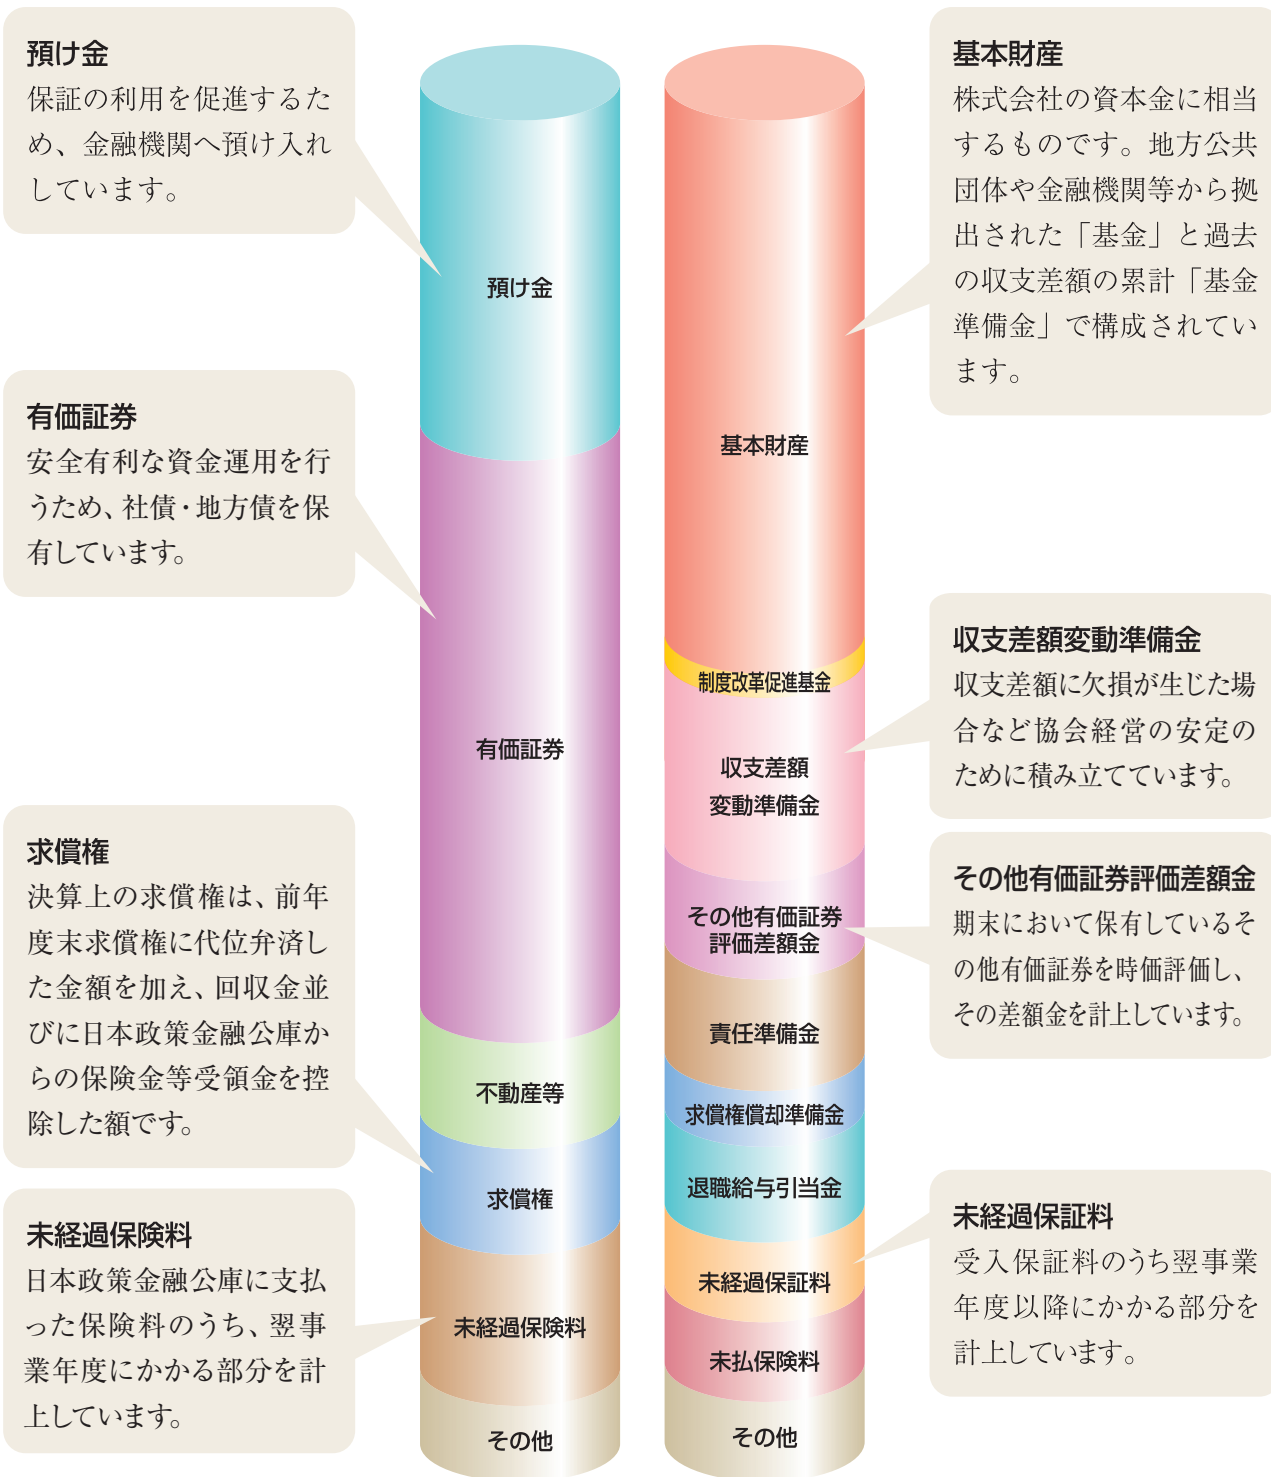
預け金
保証の利用を促進するため、金融機関へ預け入れしています。

有価証券
安全有利な資金運用を行うため、社債・地方債を保有しています。

求償権
決算上の求償権は、前年度末求償権に代位弁済した金額を加え、回収金並びに日本政策金融公庫からの保険金等受領金を控除した額です。

未経過保険料
日本政策金融公庫に支払った保険料のうち、翌事業年度にかかる部分を計上しています。

預け金

有価証券

不動産等

求償権

未経過保険料

その他

基本財産

制度改革促進基金

収支差額
変動準備金

その他有価証券
評価差額金

責任準備金

求償権償却準備金

退職給与引当金

未経過保証料

未払保険料

その他

基本財産
株式会社の資本金に相当するものです。地方公共団体や金融機関等から拠出された「基金」と過去の収支差額の累計「基金準備金」で構成されています。

収支差額変動準備金
収支差額に欠損が生じた場合など協会経営の安定のために積み立てています。

その他有価証券評価差額金
期末において保有しているその他有価証券を時価評価し、その差額金を計上しています。

未経過保証料
受入保証料のうち翌事業年度以降にかかる部分を計上しています。